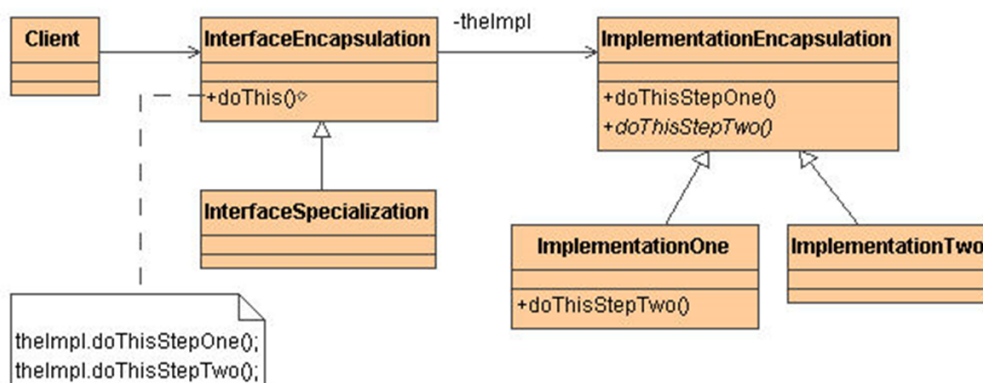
Client

InterfaceEncapsulation

+doThis()

-theImpl

ImplementationEncapsulation

+doThisStepOne()
+doThisStepTwo()

InterfaceSpecialization

ImplementationOne

+doThisStepTwo()

ImplementationTwo

theImpl.doThisStepOne();
theImpl.doThisStepTwo();